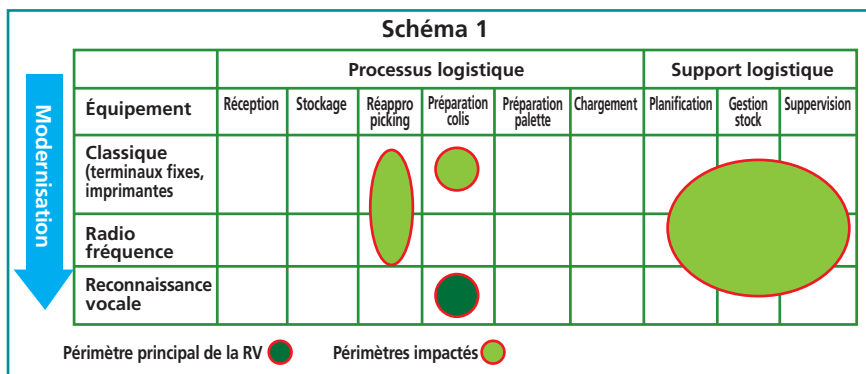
Schéma 1

Modernisation

| | Processus logistique | | | | | | Support logistique | | |
|---|---|---|---|---|---|---|---|---|---|
| Équipement | Réception | Stockage | Réappro picking | Préparation colis | Préparation palette | Chargement | Planification | Gestion stock | Supervision |
| Classique (terminaux fixes, imprimantes | | | | | | | | | |
| Radio fréquence | | | | | | | | | |
| Reconnaissance vocale | | | | | | | | | |

Périmètre principal de la RV

Périmètres impactés